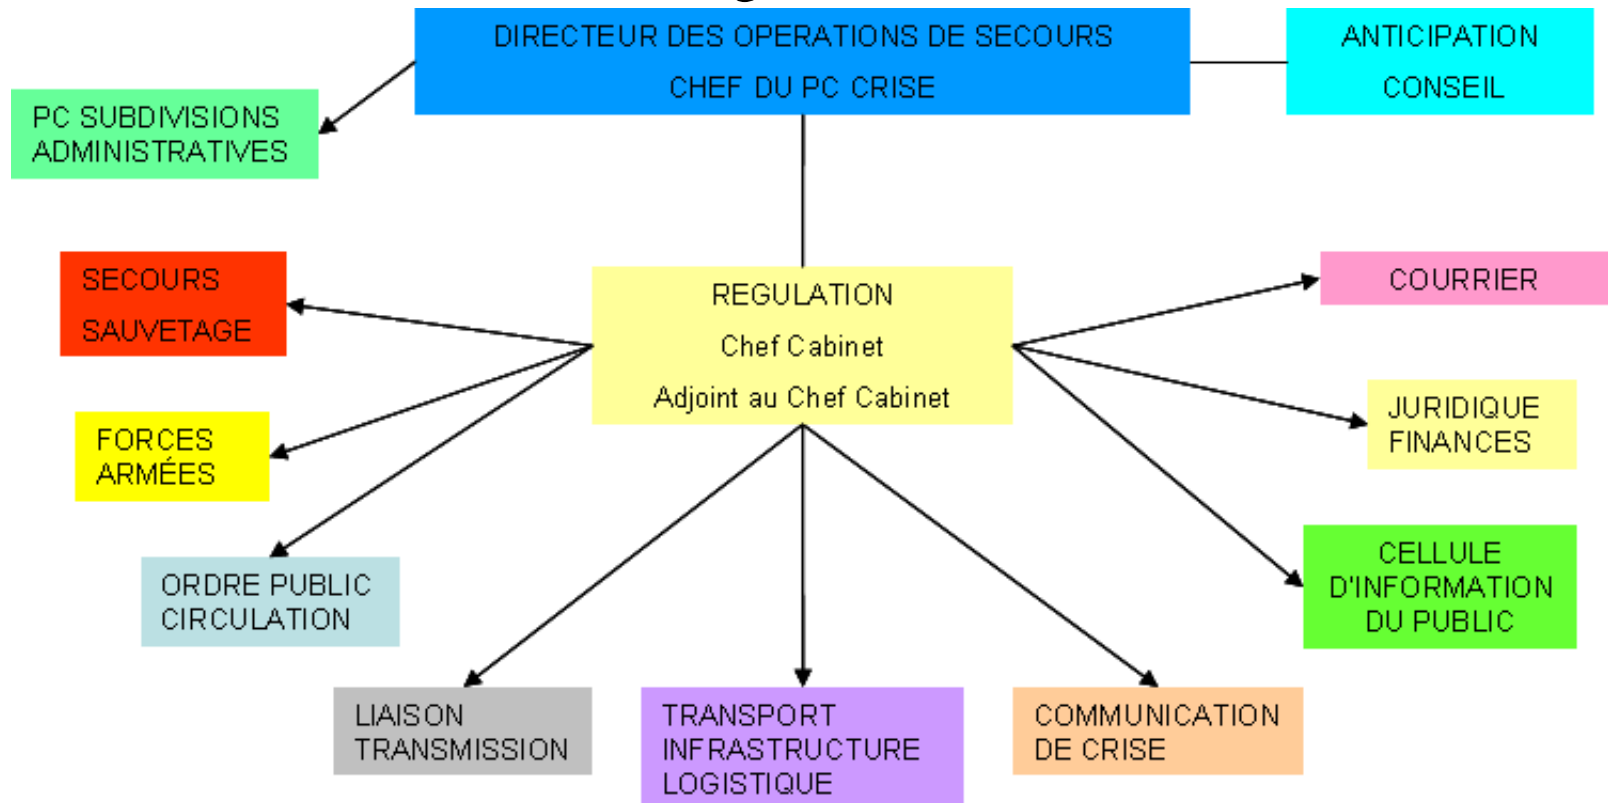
DIRECTEUR DES OPERATIONS DE SECOURS
CHEF DU PC CRISE

ANTICIPATION
CONSEIL

PC SUBDIVISIONS ADMINISTRATIVES

SECOURS
SAUVETAGE

REGULATION
Chef Cabinet
Adjoint au Chef Cabinet

COURRIER

FORCES ARMÉES

JURIDIQUE FINANCES

ORDRE PUBLIC CIRCULATION

CELLULE D'INFORMATION DU PUBLIC

LIAISON TRANSMISSION

TRANSPORT INFRASTRUCTURE LOGISTIQUE

COMMUNICATION DE CRISE